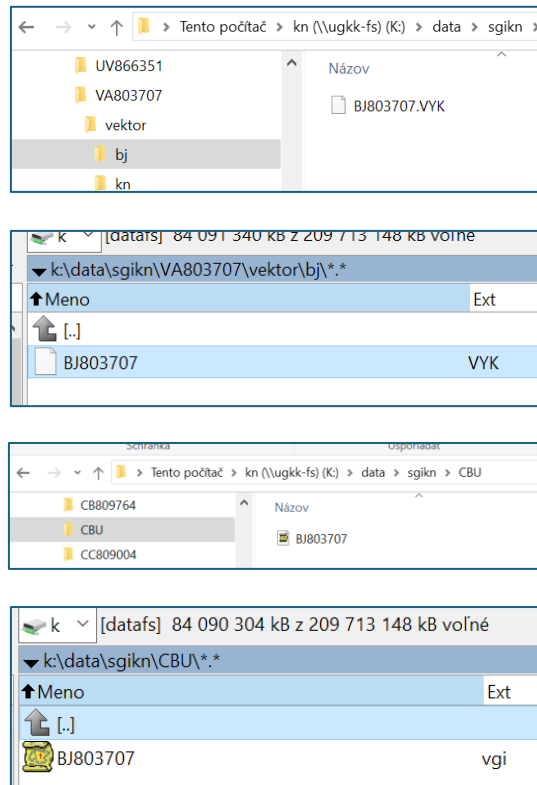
← → ˅ ↑ > Tento počítač > kn (\\ugkk-fs) (K:) > data > sgikn
UV866351
VA803707
vektor
bj
kn
Názov
BJ803707.VYK

k [datafs] 84 091 340 kB z 209 713 148 kB voľné
k:\data\sgikn\VA803707\vektor\bj\*.*
Meno
Ext
[..]
BJ803707
VYK

Schránka
Usporiadať
← → ˅ ↑ > Tento počítač > kn (\\ugkk-fs) (K:) > data > sgikn > CBU
CB809764
CBU
CC809004
Názov
BJ803707

k [datafs] 84 090 304 kB z 209 713 148 kB voľné
k:\data\sgikn\CBU\*.*
Meno
Ext
[..]
BJ803707
vgi